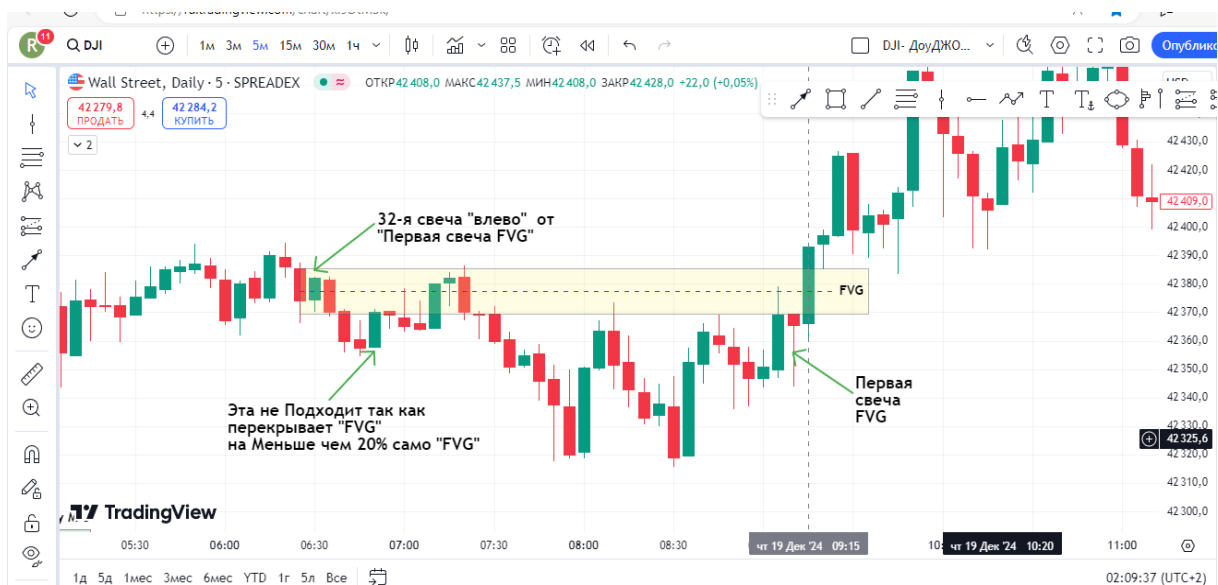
https://ru.tradingview.com/chart/...

DJI
1м 3м 5м 15м 30м 1ч
DJI- ДоуДЖО...
Опублико

Wall Street, Daily · 5 · SPREADEX
ОТКР42 408,0 МАКС42 437,5 МИН42 408,0 ЗАКР42 428,0 +22,0 (+0,05%)

42 279,8
ПРОДАТЬ
4,4
42 284,2
КУПИТЬ
2

32-я свеча "влево" от "Первая свеча FVG"

FVG

Эта не Подходит так как перекрывает "FVG" на Меньше чем 20% само "FVG"

Первая свеча FVG

TradingView

42 430,0
42 409,0
42 400,0
42 390,0
42 380,0
42 370,0
42 360,0
42 350,0
42 340,0
42 330,0
42 325,6
42 320,0
42 310,0
42 300,0

05:30 06:00 06:30 07:00 07:30 08:00 08:30 чт 19 Дек '24 09:15 10: чт 19 Дек '24 10:20 11:00

1д 5д 1мес 3мес 6мес YTD 1г 5л Все
02:09:37 (UTC+2)